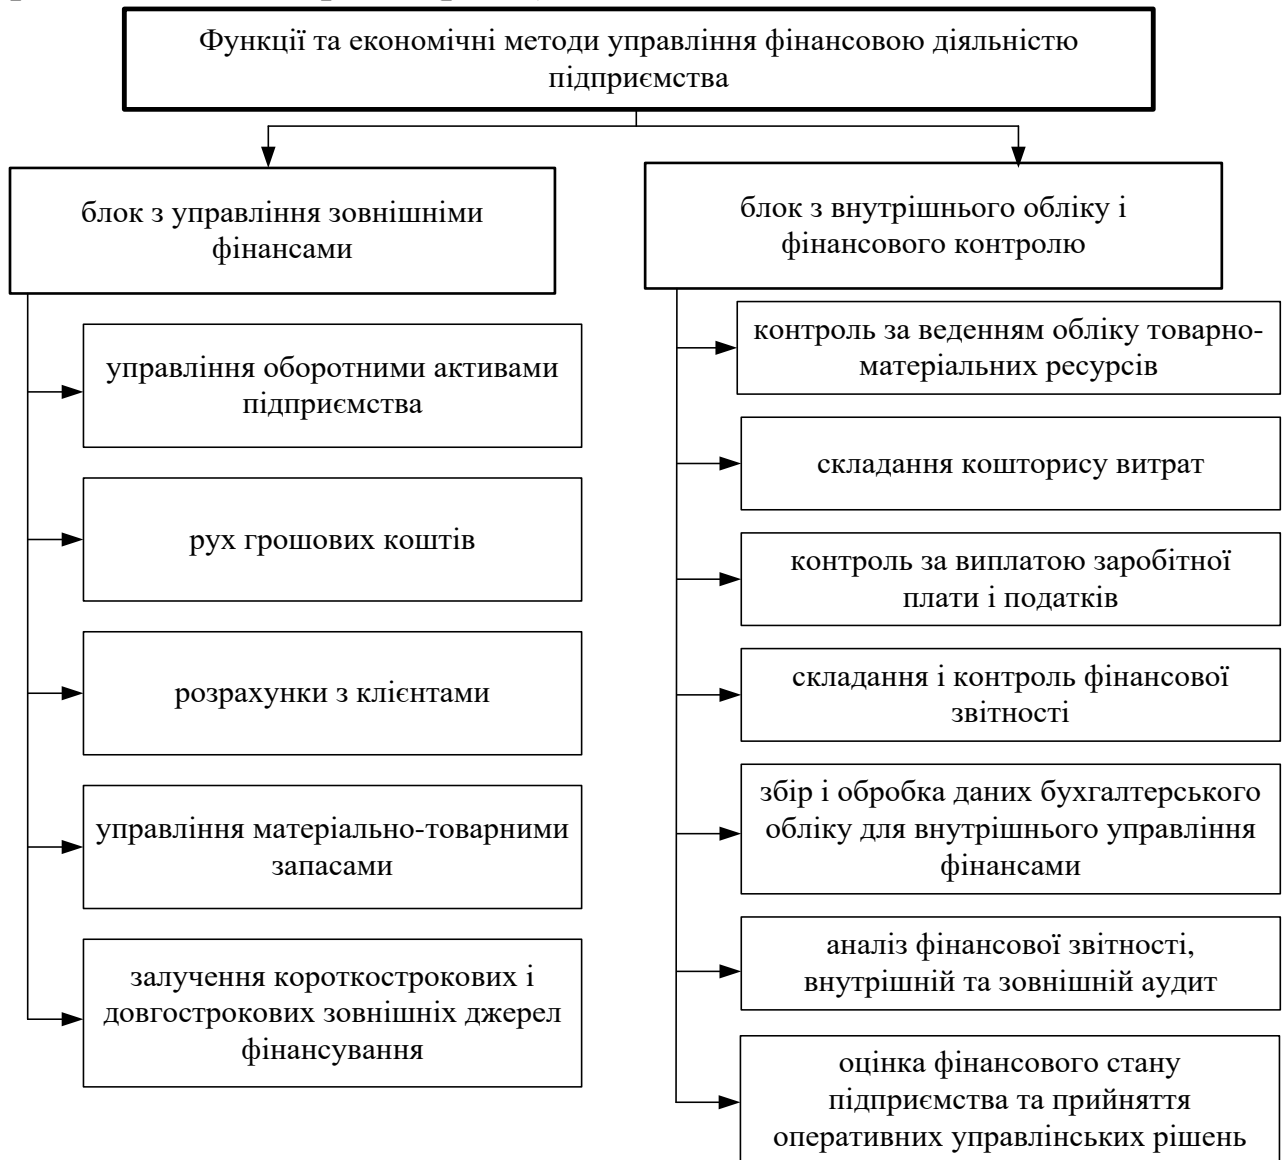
Функції та економічні методи управління фінансовою діяльністю підприємства

блок з управління зовнішніми фінансами

управління оборотними активами підприємства

рух грошових коштів

розрахунки з клієнтами

управління матеріально-товарними запасами

залучення короткострокових і довгострокових зовнішніх джерел фінансування

блок з внутрішнього обліку і фінансового контролю

контроль за веденням обліку товарно-матеріальних ресурсів

складання кошторису витрат

контроль за виплатою заробітної плати і податків

складання і контроль фінансової звітності

збір і обробка даних бухгалтерського обліку для внутрішнього управління фінансами

аналіз фінансової звітності, внутрішній та зовнішній аудит

оцінка фінансового стану підприємства та прийняття оперативних управлінських рішень